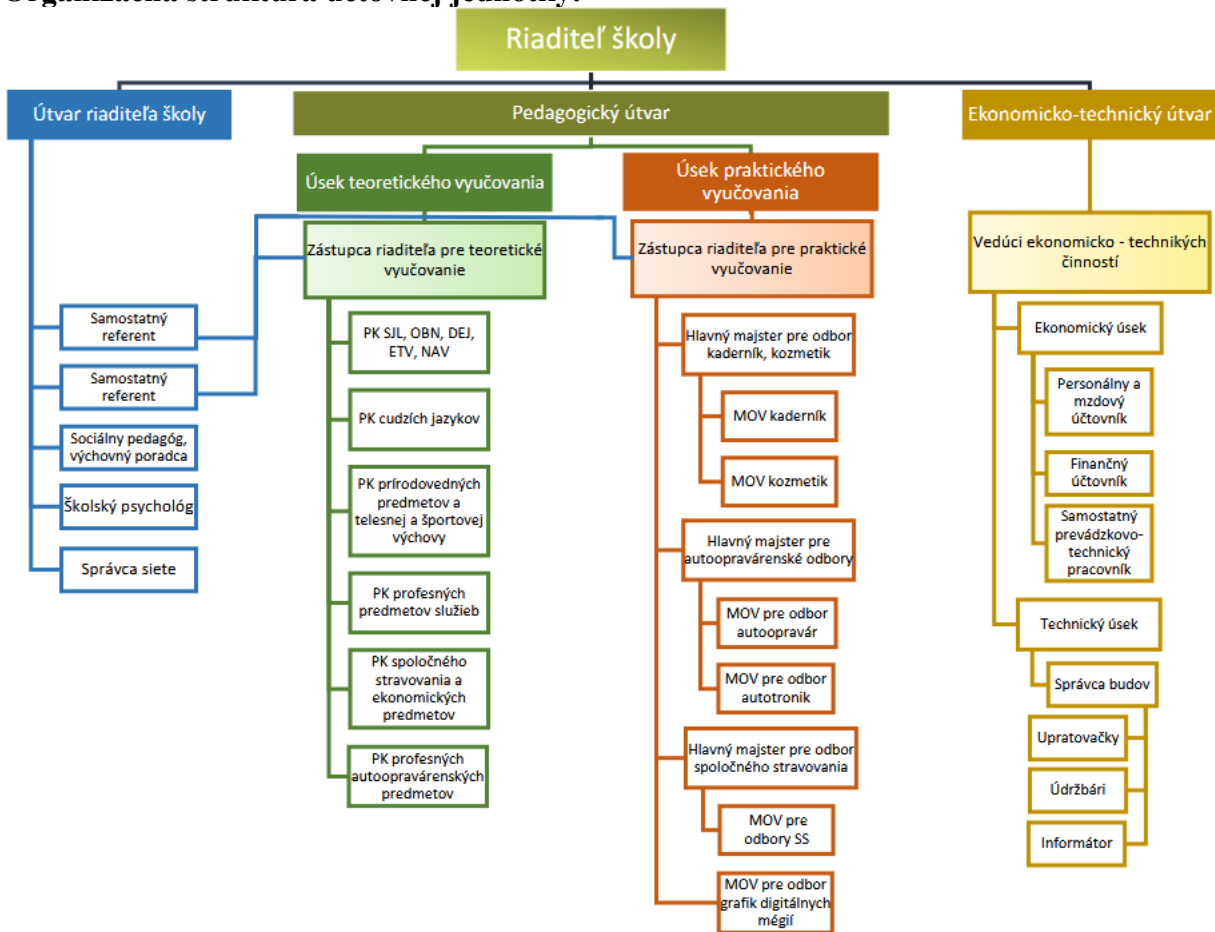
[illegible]

Riaditeľ školy

Útvar riaditeľa školy

Pedagogický útvar

Ekonomicko-technický útvar

Úsek teoretického vyučovania

Úsek praktického vyučovania

Zástupca riaditeľa pre teoretické vyučovanie

Zástupca riaditeľa pre praktické vyučovanie

Vedúci ekonomicko - technických činností

Samostatný referent

Samostatný referent

Sociálny pedagóg, výchovný poradca

Školský psychológ

Správca siete

PK SJL, OBN, DEJ, ETV, NAV

PK cudzích jazykov

PK prírodovedných predmetov a telesnej a športovej výchovy

PK profesných predmetov služieb

PK spoločného stravovania a ekonomických predmetov

PK profesných autoopravárenských predmetov

Hlavný majster pre odbor kaderník, kozmetik

MOV kaderník

MOV kozmetik

Hlavný majster pre autoopravárenské odbory

MOV pre odbor autoopravár

MOV pre odbor autotronik

Hlavný majster pre odbor spoločného stravovania

MOV pre odbory SS

MOV pre odbor grafik digitálnych médií

Ekonomický úsek

Personálny a mzdový účtovník

Finančný účtovník

Samostatný prevádzkovo-technický pracovník

Technický úsek

Správca budov

Upratovačky

Údržbári

Informátor